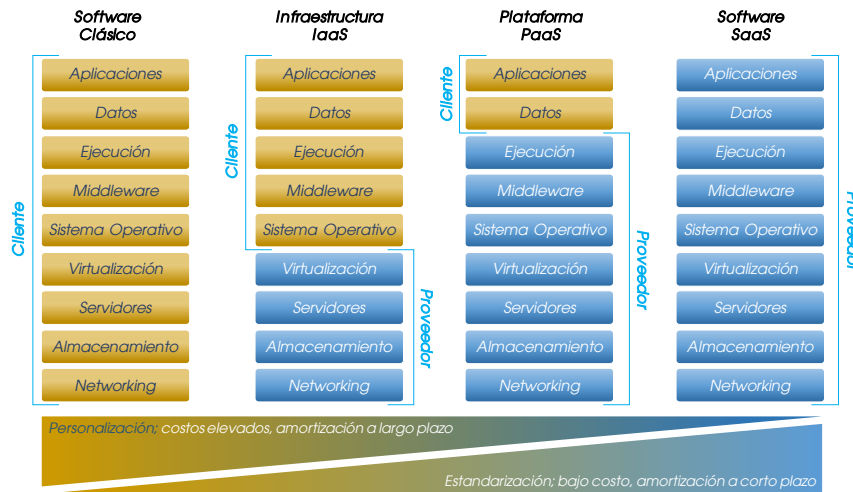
Software Clásico

Cliente

Aplicaciones

Datos

Ejecución

Middleware

Sistema Operativo

Virtualización

Servidores

Almacenamiento

Networking

Infraestructura IaaS

Cliente

Aplicaciones

Datos

Ejecución

Middleware

Sistema Operativo

Virtualización

Servidores

Almacenamiento

Networking

Proveedor

Plataforma PaaS

Cliente

Aplicaciones

Datos

Ejecución

Middleware

Sistema Operativo

Virtualización

Servidores

Almacenamiento

Networking

Proveedor

Software SaaS

Aplicaciones

Datos

Ejecución

Middleware

Sistema Operativo

Virtualización

Servidores

Almacenamiento

Networking

Proveedor

Personalización: costos elevados, amortización a largo plazo

Estandarización; bajo costo, amortización a corto plazo